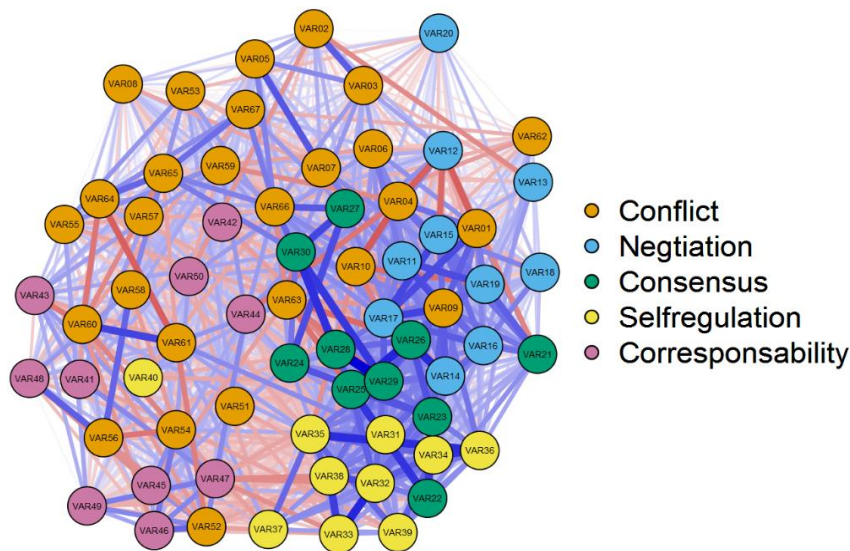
VAR02
VAR20
VAR08
VAR05
VAR53
VAR03
VAR67
VAR62
VAR06
VAR12
VAR59
VAR07
VAR13
VAR65
VAR64
VAR04
VAR57
VAR66
VAR27
VAR42
VAR01
VAR55
VAR15
VAR30
VAR11
VAR18
VAR50
VAR10
VAR19
VAR58
VAR43
VAR63
VAR09
VAR44
VAR17
VAR60
VAR26
VAR61
VAR28
VAR16
VAR21
VAR24
VAR14
VAR48
VAR41
VAR40
VAR29
VAR25
VAR51
VAR23
VAR54
VAR35
VAR31
VAR56
VAR36
VAR34
VAR47
VAR38
VAR45
VAR32
VAR49
VAR22
VAR52
VAR37
VAR46
VAR33
VAR39

Conflict
Negtiation
Consensus
Selfregulation
Corresponsability